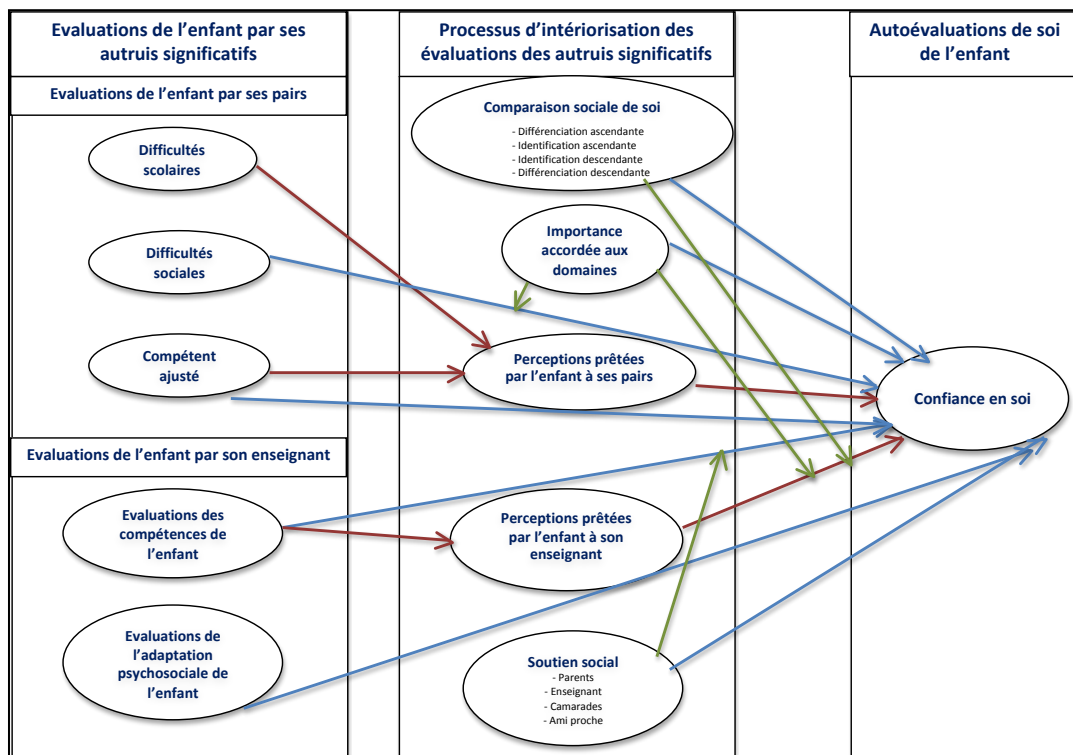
Evaluations de l'enfant par ses autruis significatifs

Processus d'intériorisation des évaluations des autruis significatifs

Autoévaluations de soi de l'enfant

Evaluations de l'enfant par ses pairs

Comparaison sociale de soi
- Différenciation ascendante
- Identification ascendante
- Identification descendante
- Différenciation descendante

Difficultés scolaires

Importance accordée aux domaines

Difficultés sociales

Compétent ajusté

Perceptions prêtées par l'enfant à ses pairs

Confiance en soi

Evaluations de l'enfant par son enseignant

Evaluations des compétences de l'enfant

Perceptions prêtées par l'enfant à son enseignant

Evaluations de l'adaptation psychosociale de l'enfant

Soutien social
- Parents
- Enseignant
- Camarades
- Ami proche